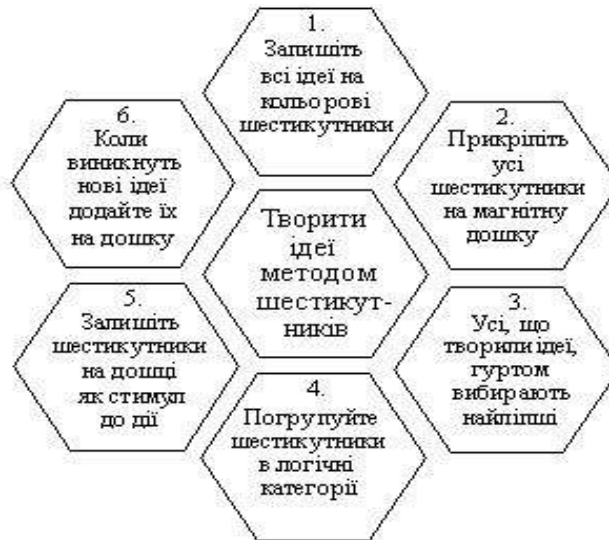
1.
Запишіть всі ідеї на кольорові шестикутники

2.
Прикріпіть усі шестикутники на магнітну дошку

3.
Усі, що творили ідеї, гуртом вибирають найліпші

4.
Погрупуйте шестикутники в логічні категорії

5.
Залишіть шестикутники на дошці як стимул до дії

6.
Коли виникнуть нові ідеї додайте їх на дошку

Творити ідеї методом шестикутників